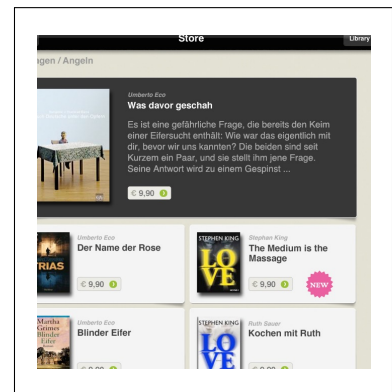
Store

Library

agen / Angeln

Umberto Eco

Was davor geschah

Es ist eine gefährliche Frage, die bereits den Keim einer Eifersucht enthält: Wie war das eigentlich mit dir, bevor wir uns kannten? Die beiden sind seit Kurzem ein Paar, und sie stellt ihm jene Frage. Seine Antwort wird zu einem Gespinst ...

€ 9,90

TRIAS

Umberto Eco

Der Name der Rose

€ 9,90

STEPHEN KING

LOVE

Stephen King

The Medium is the Massage

€ 9,90

NEW

Martha Grimes Blinder Eifer

Umberto Eco

Blinder Eifer

STEPHEN KING

LOVE

Ruth Sauer

Kochen mit Ruth

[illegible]